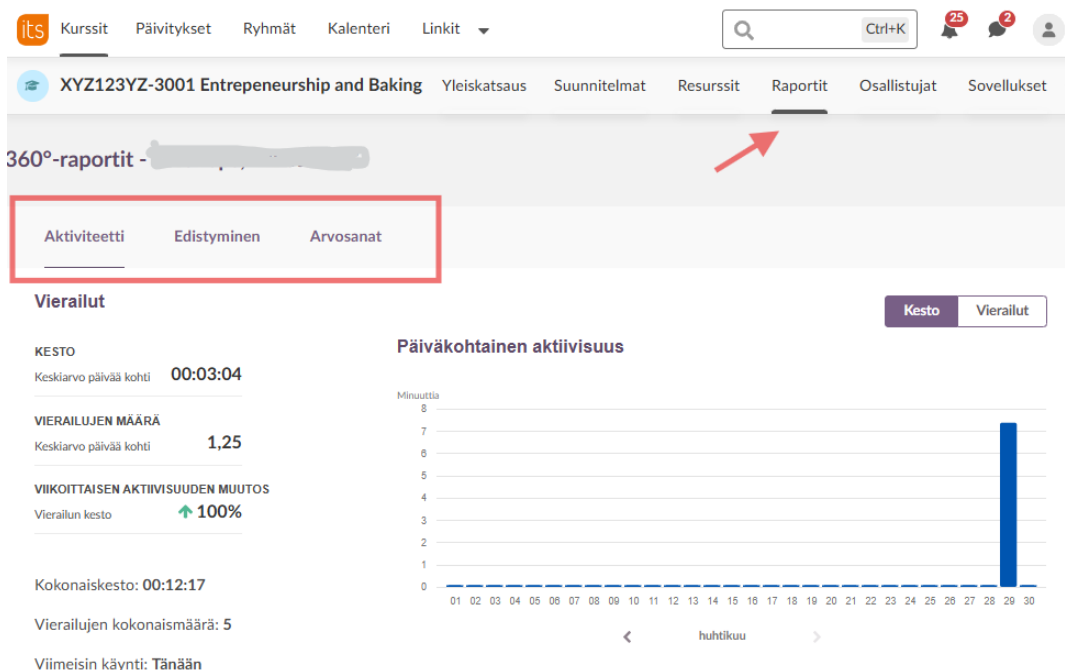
its Kurssit Päivitykset Ryhmät Kalenteri Linkit

Ctrl+K

25 2

XYZ123YZ-3001 Entrepeneurship and Baking Yleiskatsaus Suunnitelmat Resurssit Raportit Osallistujat Sovellukset

360°-raportit - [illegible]

Aktiviteetti Edistyminen Arvosanat

Vierailut

KESTO
Keskiarvo päivää kohti 00:03:04

VIERAILUJEN MÄÄRÄ
Keskiarvo päivää kohti 1,25

VIIKOITTAISEN AKTIIVISUUDEN MUUTOS
Vierailun kesto 100%

Kokonaiskesto: 00:12:17

Vierailujen kokonaismäärä: 5

Viimeisin käynti: Tänään

Kesto Vierailut

Päiväkohtainen aktiivisuus

Minuuttia
8
7
6
5
4
3
2
1
0
01 02 03 04 05 06 07 08 09 10 11 12 13 14 15 16 17 18 19 20 21 22 23 24 25 26 27 28 29 30

huhtikuu